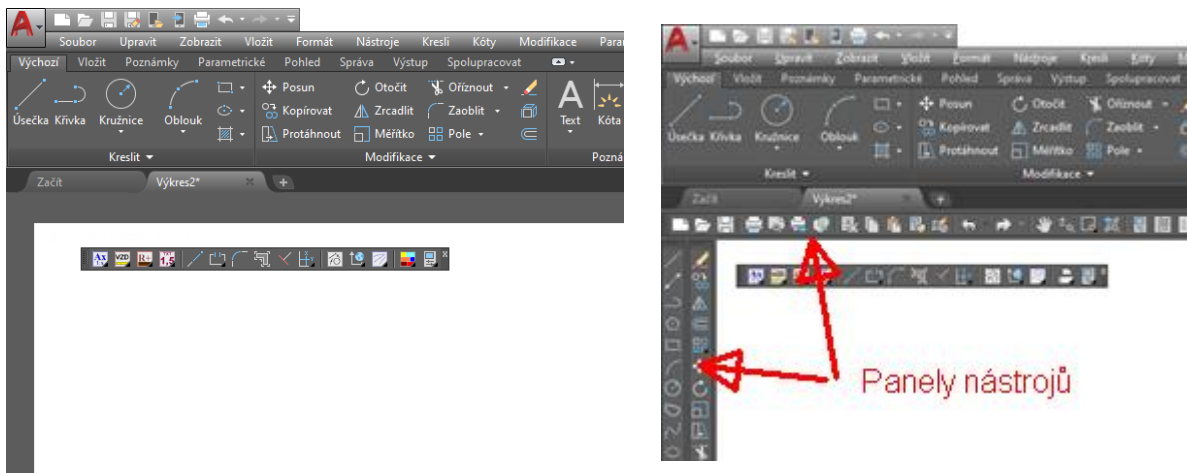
Soubor Upravit Zobrazit Vložit Formát Nástroje Kreslí Kóty Modifikace Para

Výchozí Vložit Poznámky Parametrické Pohled Správa Výstup Spolupracovat

Úsečka Křivka Kružnice Oblouk

Posun Otočit Oříznout Kopírovat Zrcadlit Zaoblit Protáhnout Měřítko Pole

Text Kóta

Kreslit ▾ Modifikace ▾ Pozná

Začít Výkres2* × +

Soubor Upravit Zobrazit Vložit Formát Nástroje Kreslí Kóty

Výchozí Vložit Poznámky Parametrické Pohled Správa Výstup Spolupracovat

Úsečka Křivka Kružnice Oblouk

Posun Otočit Oříznout Kopírovat Zrcadlit Zaoblit Protáhnout Měřítko Pole

Kreslit ▾ Modifikace ▾

Začít Výkres2* +

Panely nástrojů